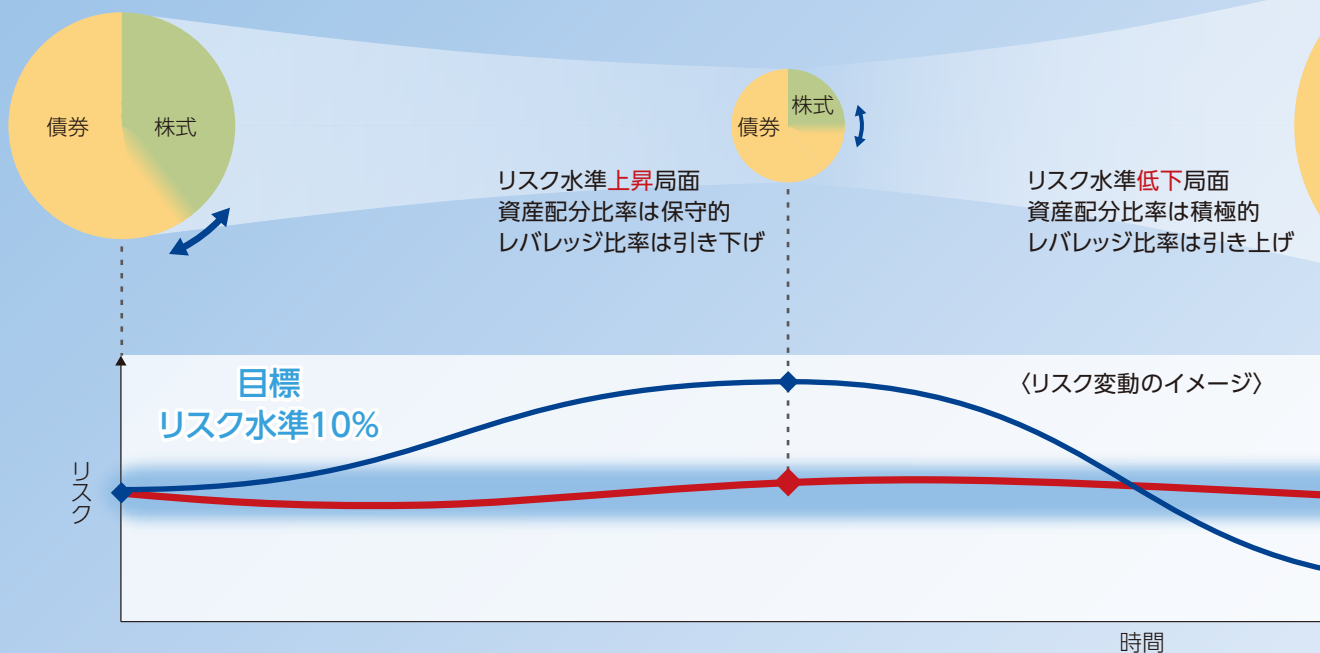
債券 株式

債券 株式

リスク水準上昇局面
資産配分比率は保守的
レバレッジ比率は引き下げ

リスク水準低下局面
資産配分比率は積極的
レバレッジ比率は引き上げ

目標
リスク水準10%

〈リスク変動のイメージ〉

リスク

時間